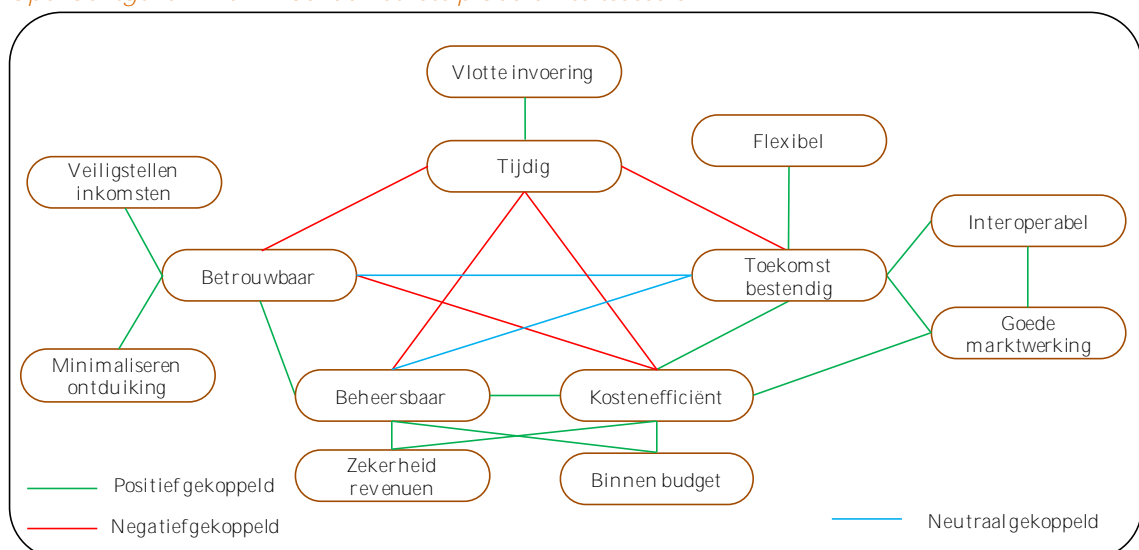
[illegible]

Vlotte invoering

Tijdig

Flexibel

Veiligstellen inkomsten

Betrouwbaar

Toekomst bestendig

Interoperabel

Goede marktwerking

Minimaliseren ontduiking

Beheersbaar

Kostenefficiënt

Zekerheid revenuen

Binnen budget

Positief gekoppeld

Negatief gekoppeld

Neutraal gekoppeld